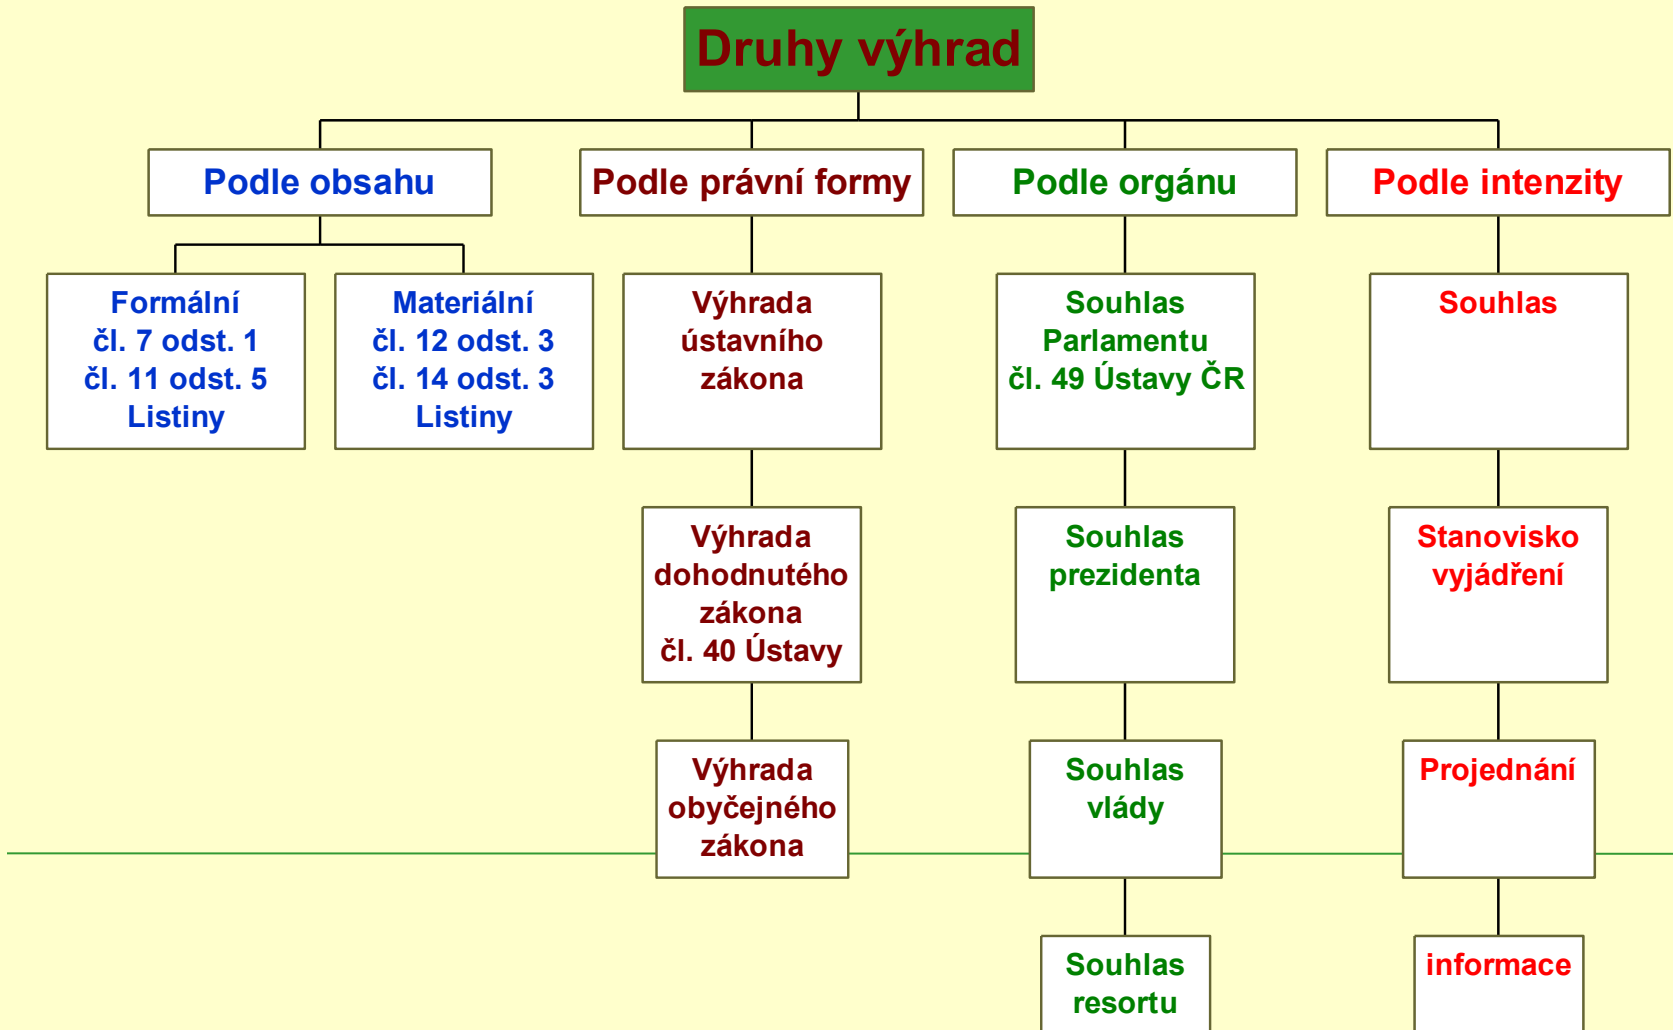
Druhy výhrad

Podle obsahu

Formální
čl. 7 odst. 1
čl. 11 odst. 5
Listiny

Materiální
čl. 12 odst. 3
čl. 14 odst. 3
Listiny

Podle právní formy

Výhrada
ústavního
zákona

Výhrada
dohodnutého
zákona
čl. 40 Ústavy

Výhrada
obyčejného
zákona

Podle orgánu

Souhlas
Parlamentu
čl. 49 Ústavy ČR

Souhlas
prezidenta

Souhlas
vlády

Souhlas
resortu

Podle intenzity

Souhlas

Stanovisko
vyjádření

Projednání

informace